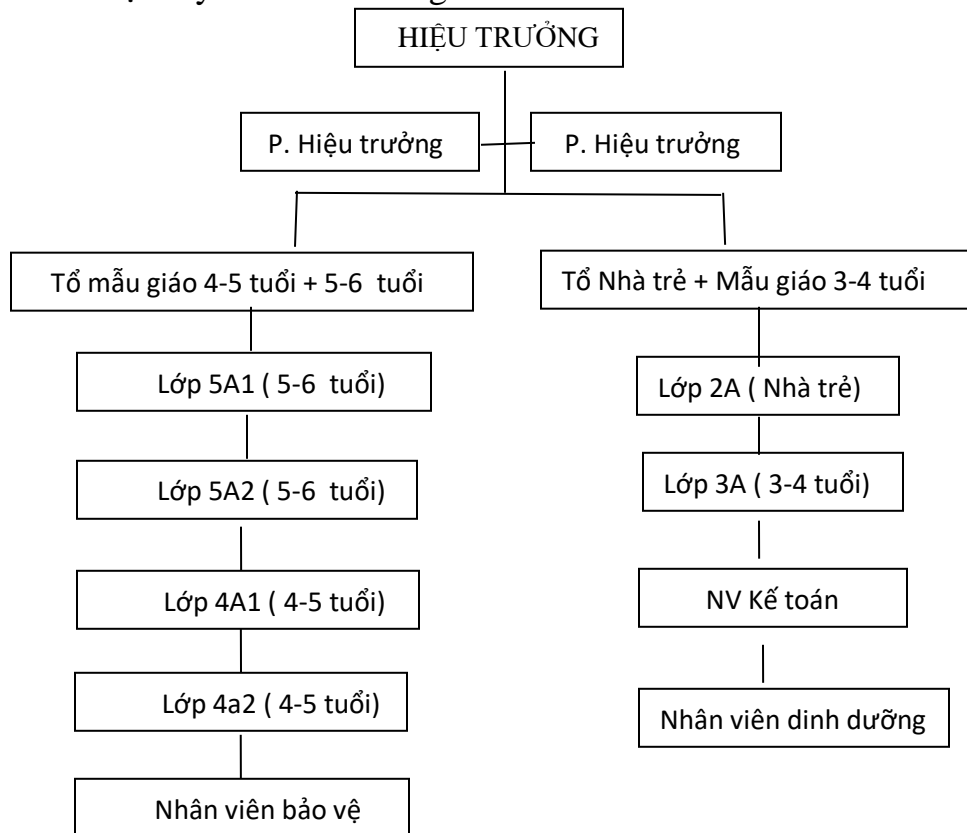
HIỆU TRƯỞNG

P. Hiệu trưởng

P. Hiệu trưởng

Tổ mẫu giáo 4-5 tuổi + 5-6 tuổi

Lớp 5A1 ( 5-6 tuổi)

Lớp 5A2 ( 5-6 tuổi)

Lớp 4A1 ( 4-5 tuổi)

Lớp 4a2 ( 4-5 tuổi)

Nhân viên bảo vệ

Tổ Nhà trẻ + Mẫu giáo 3-4 tuổi

Lớp 2A ( Nhà trẻ)

Lớp 3A ( 3-4 tuổi)

NV Kế toán

Nhân viên dinh dưỡng